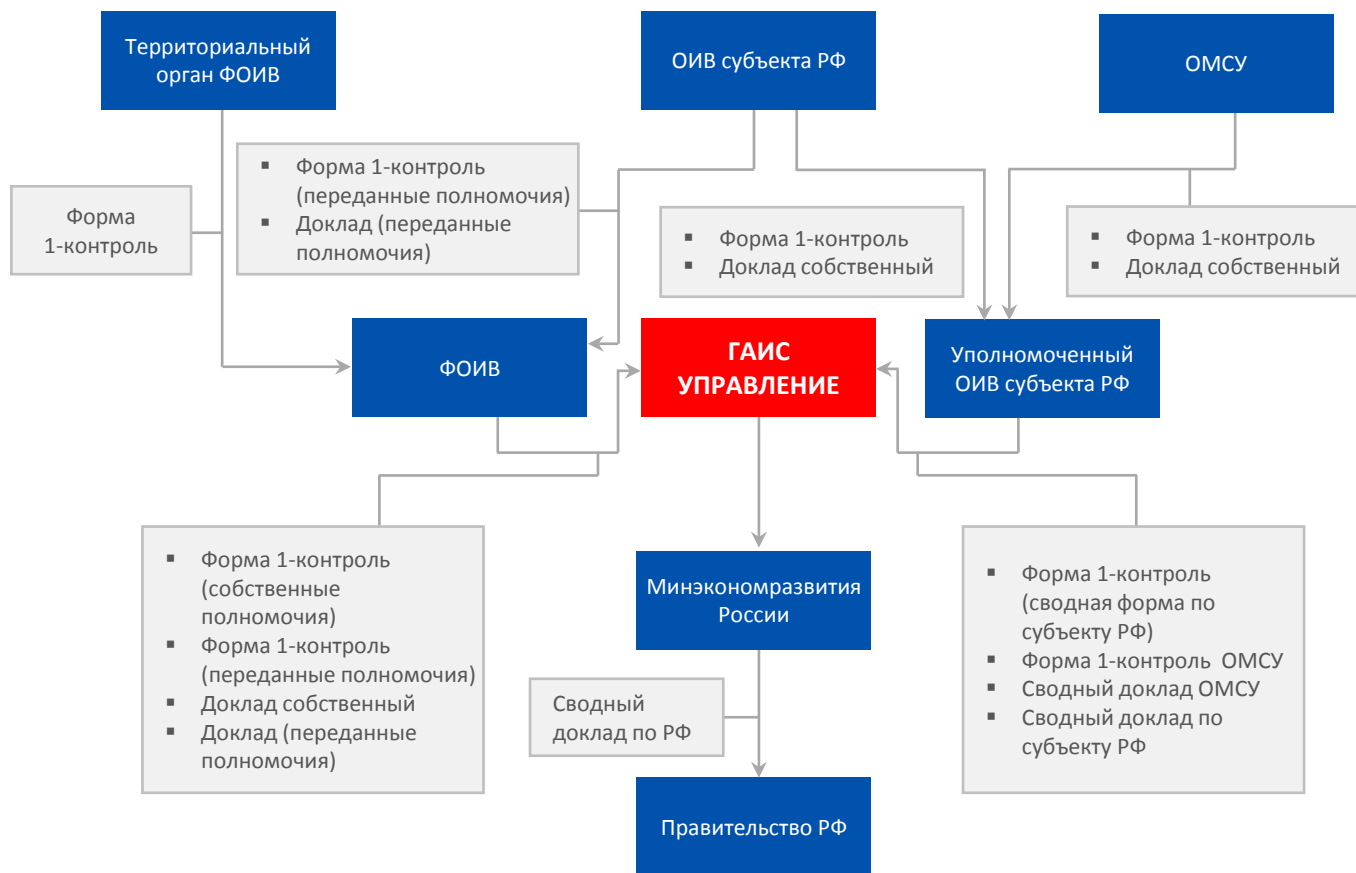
Территориальный орган ФОИВ

ОИВ субъекта РФ

ОМСУ

Форма 1-контроль

- Форма 1-контроль (переданные полномочия)
- Доклад (переданные полномочия)

- Форма 1-контроль
- Доклад собственный

- Форма 1-контроль
- Доклад собственный

ФОИВ

ГАИС УПРАВЛЕНИЕ

Уполномоченный ОИВ субъекта РФ

- Форма 1-контроль (собственные полномочия)
- Форма 1-контроль (переданные полномочия)
- Доклад собственный
- Доклад (переданные полномочия)

Минэкономразвития России

- Форма 1-контроль (сводная форма по субъекту РФ)
- Форма 1-контроль ОМСУ
- Сводный доклад ОМСУ
- Сводный доклад по субъекту РФ

Сводный доклад по РФ

Правительство РФ